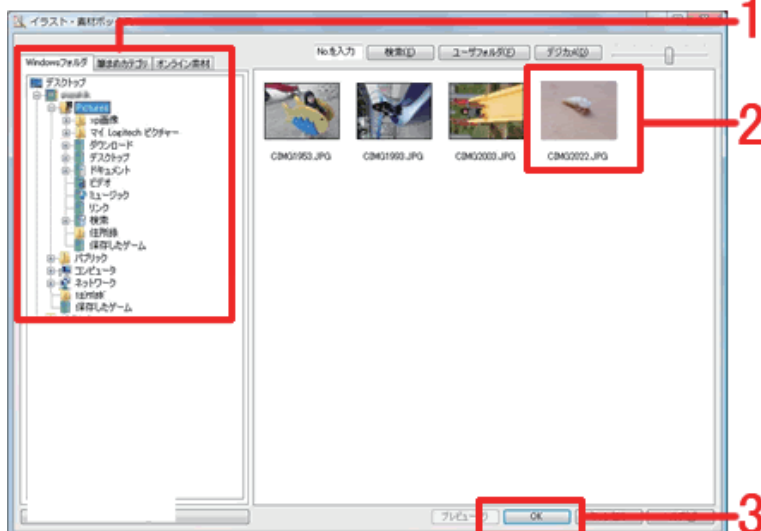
イラスト・素材ボックス

1

Windowsフォルダ | 筆まめカテゴリ | オンライン素材

Noを入力 | 検索(D) | ユーザフォルダ(E) | デジカメ(G)

デスクトップ
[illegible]
Pictures
xp画像
マイ Logitech ピクチャー
ダウンロード
デスクトップ
ドキュメント
ビデオ
ミュージック
リンク
検索
住所録
保存したゲーム
パブリック
コンピュータ
ネットワーク
住所録
保存したゲーム

CIMG1953.JPG
CIMG1993.JPG
CIMG2003.JPG
CIMG2022.JPG

2

プレビュー
OK

3